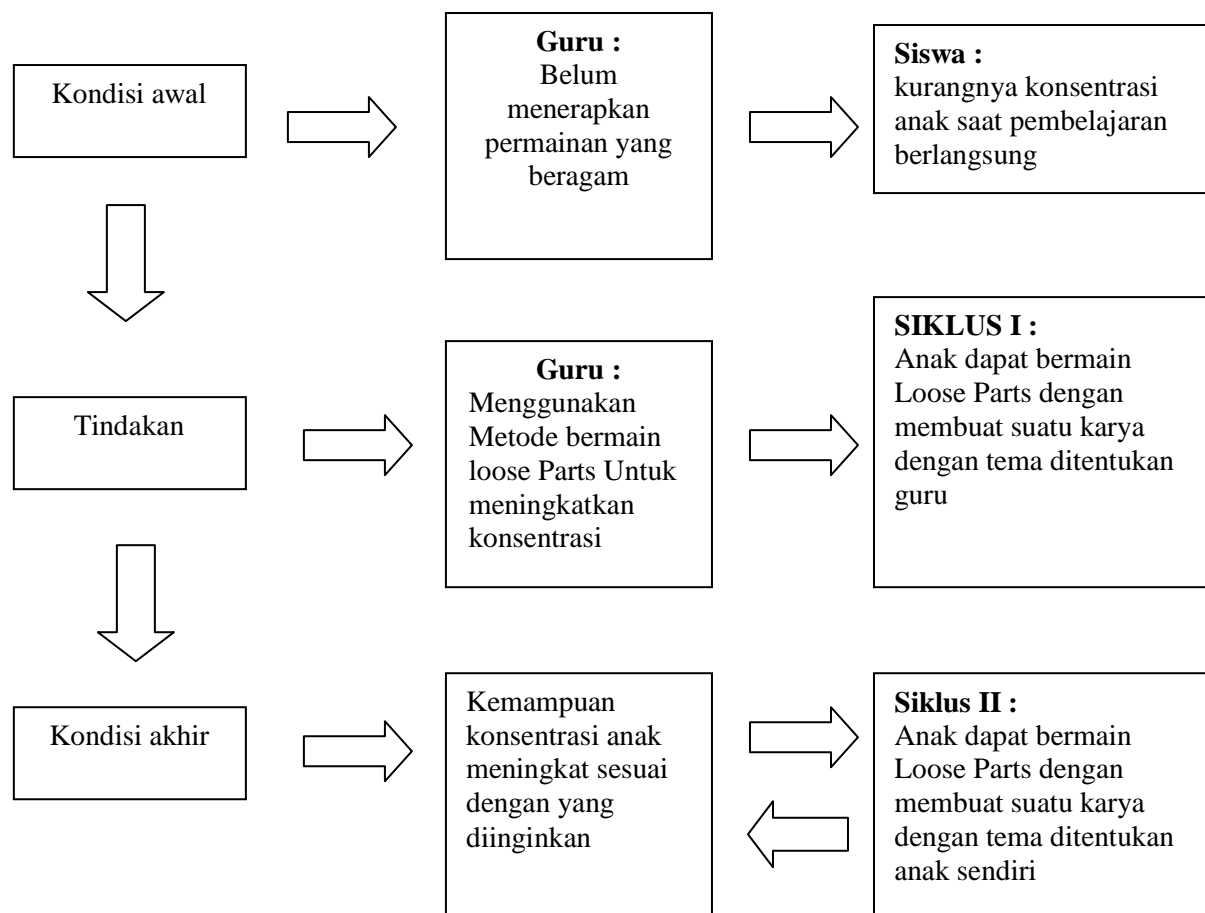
Kondisi awal

Guru :
Belum menerapkan permainan yang beragam

Siswa :
kurangnya konsentrasi anak saat pembelajaran berlangsung

Tindakan

Guru :
Menggunakan Metode bermain loose Parts Untuk meningkatkan konsentrasi

SIKLUS I :
Anak dapat bermain Loose Parts dengan membuat suatu karya dengan tema ditentukan guru

Kondisi akhir

Kemampuan konsentrasi anak meningkat sesuai dengan yang diinginkan

Siklus II :
Anak dapat bermain Loose Parts dengan membuat suatu karya dengan tema ditentukan anak sendiri